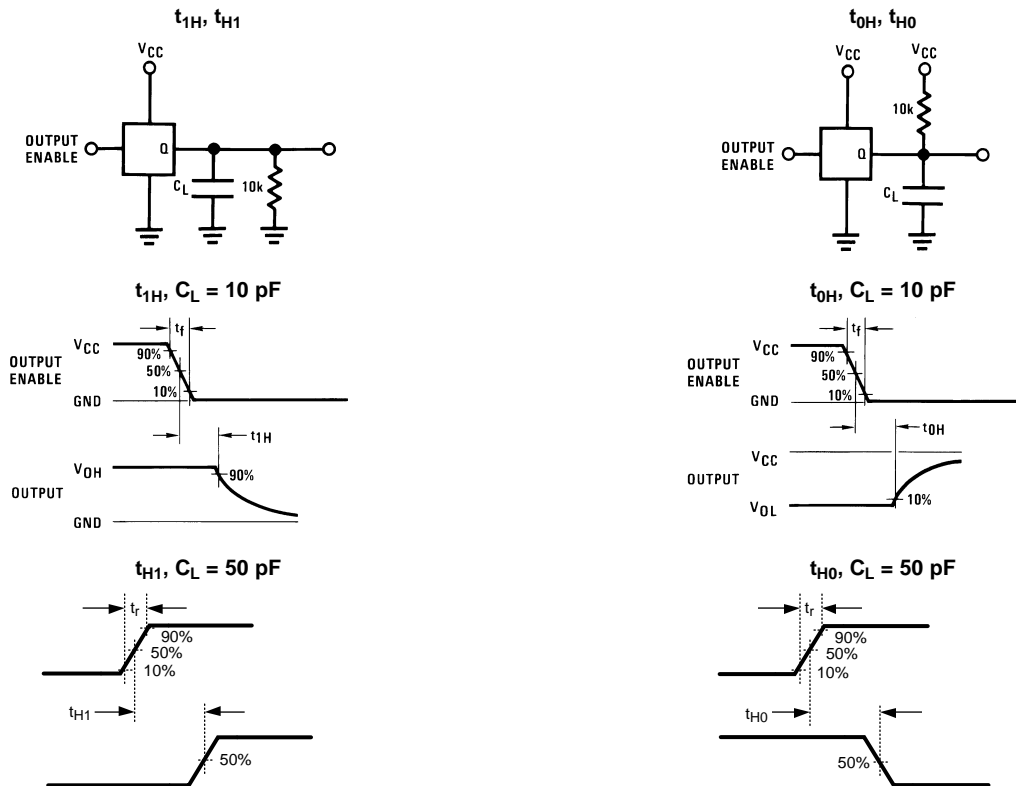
$t_{1H}$, $t_{H1}$

$V_{CC}$

OUTPUT ENABLE

Q

$C_L$

10k

$t_{0H}$, $t_{H0}$

$V_{CC}$

$V_{CC}$

10k

OUTPUT ENABLE

Q

$C_L$

$t_{1H}$, $C_L$ = 10 pF

$t_f$

OUTPUT ENABLE

$V_{CC}$

90%

50%

10%

GND

$t_{1H}$

$V_{OH}$

90%

OUTPUT

GND

$t_{0H}$, $C_L$ = 10 pF

$t_f$

OUTPUT ENABLE

$V_{CC}$

90%

50%

10%

GND

$t_{0H}$

$V_{CC}$

OUTPUT

$V_{OL}$

10%

$t_{H1}$, $C_L$ = 50 pF

$t_r$

90%

50%

10%

$t_{H1}$

50%

$t_{H0}$, $C_L$ = 50 pF

$t_r$

90%

50%

10%

$t_{H0}$

50%